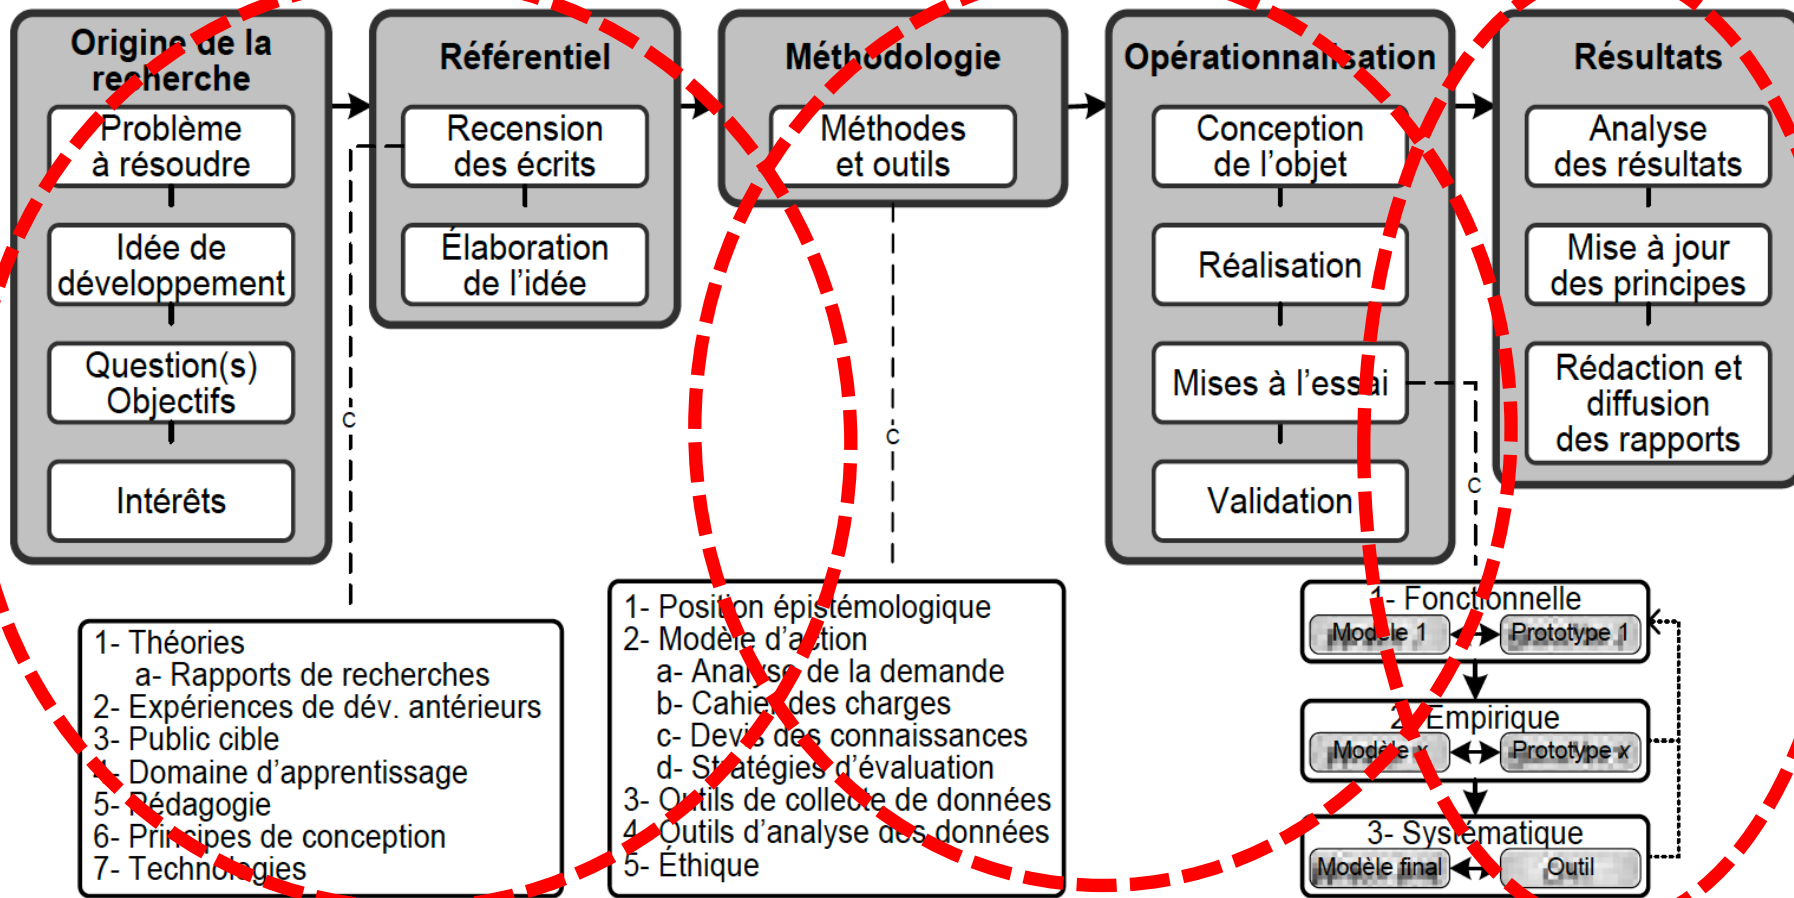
Origine de la recherche

Problème à résoudre

Idée de développement

Question(s) Objectifs

Intérêts

Référentiel

Recension des écrits

Élaboration de l'idée

Méthodologie

Méthodes et outils

Opérationnalisation

Conception de l'objet

Réalisation

Mises à l'essai

Validation

Résultats

Analyse des résultats

Mise à jour des principes

Rédaction et diffusion des rapports

C

C

C

1- Théories
a- Rapports de recherches
2- Expériences de dév. antérieurs
3- Public cible
4- Domaine d'apprentissage
5- Pédagogie
6- Principes de conception
7- Technologies

1- Position épistémologique
2- Modèle d'action
a- Analyse de la demande
b- Cahier des charges
c- Devis des connaissances
d- Stratégies d'évaluation
3- Outils de collecte de données
4- Outils d'analyse des données
5- Éthique

1- Fonctionnelle
Modèle 1
Prototype 1

2- Empirique
Modèle x
Prototype x

3- Systématique
Modèle final
Outil